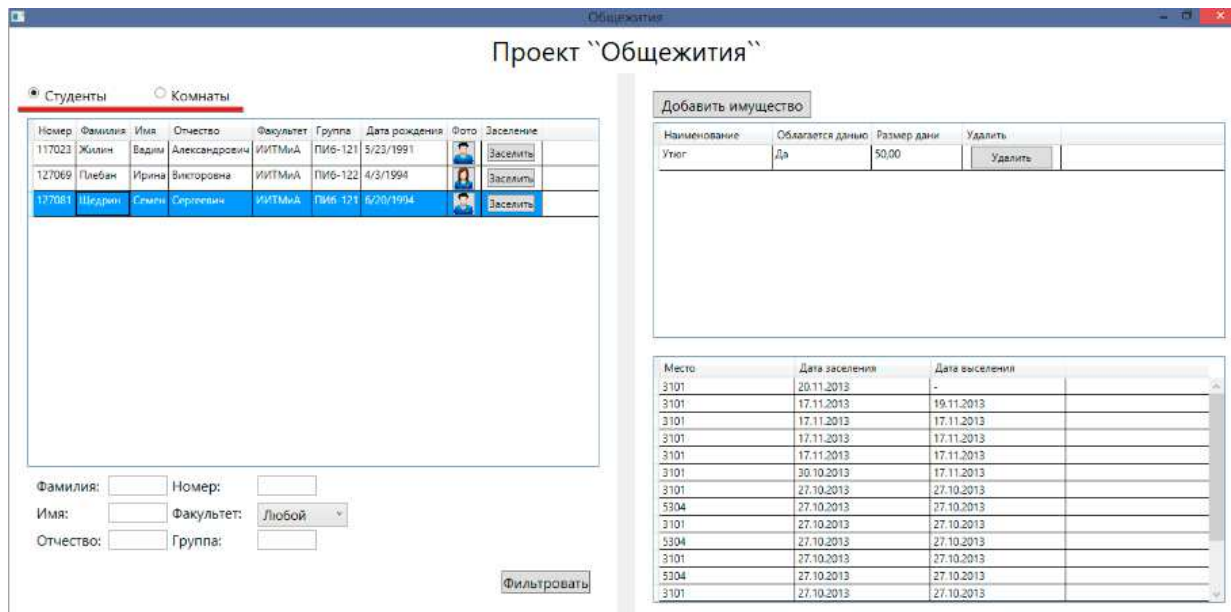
Общежития

Проект ``Общежития``

Студенты Комнаты

| Номер | Фамилия | Имя | Отчество | Факультет | Группа | Дата рождения | Фото | Заселение |
|---|---|---|---|---|---|---|---|---|
| 117023 | Жилин | Вадим | Александрович | ИИТМиА | ПИб-121 | 5/23/1991 | | Заселить |
| 127069 | Плебан | Ирина | Викторовна | ИИТМиА | ПИб-122 | 4/3/1994 | | Заселить |
| 127081 | Щедрин | Семен | Сергеевич | ИИТМиА | ПИб-121 | 6/20/1994 | | Заселить |

Фамилия: Номер:
Имя: Факультет: Любой
Отчество: Группа:

Фильтровать

Добавить имущество

| Наименование | Облагается данью | Размер дани | Удалить |
|---|---|---|---|
| Утюг | Да | 50,00 | Удалить |

| Место | Дата заселения | Дата выселения |
|---|---|---|
| 3101 | 20.11.2013 | - |
| 3101 | 17.11.2013 | 19.11.2013 |
| 3101 | 17.11.2013 | 17.11.2013 |
| 3101 | 17.11.2013 | 17.11.2013 |
| 3101 | 17.11.2013 | 17.11.2013 |
| 3101 | 30.10.2013 | 17.11.2013 |
| 3101 | 27.10.2013 | 27.10.2013 |
| 5304 | 27.10.2013 | 27.10.2013 |
| 3101 | 27.10.2013 | 27.10.2013 |
| 5304 | 27.10.2013 | 27.10.2013 |
| 3101 | 27.10.2013 | 27.10.2013 |
| 5304 | 27.10.2013 | 27.10.2013 |
| 3101 | 27.10.2013 | 27.10.2013 |